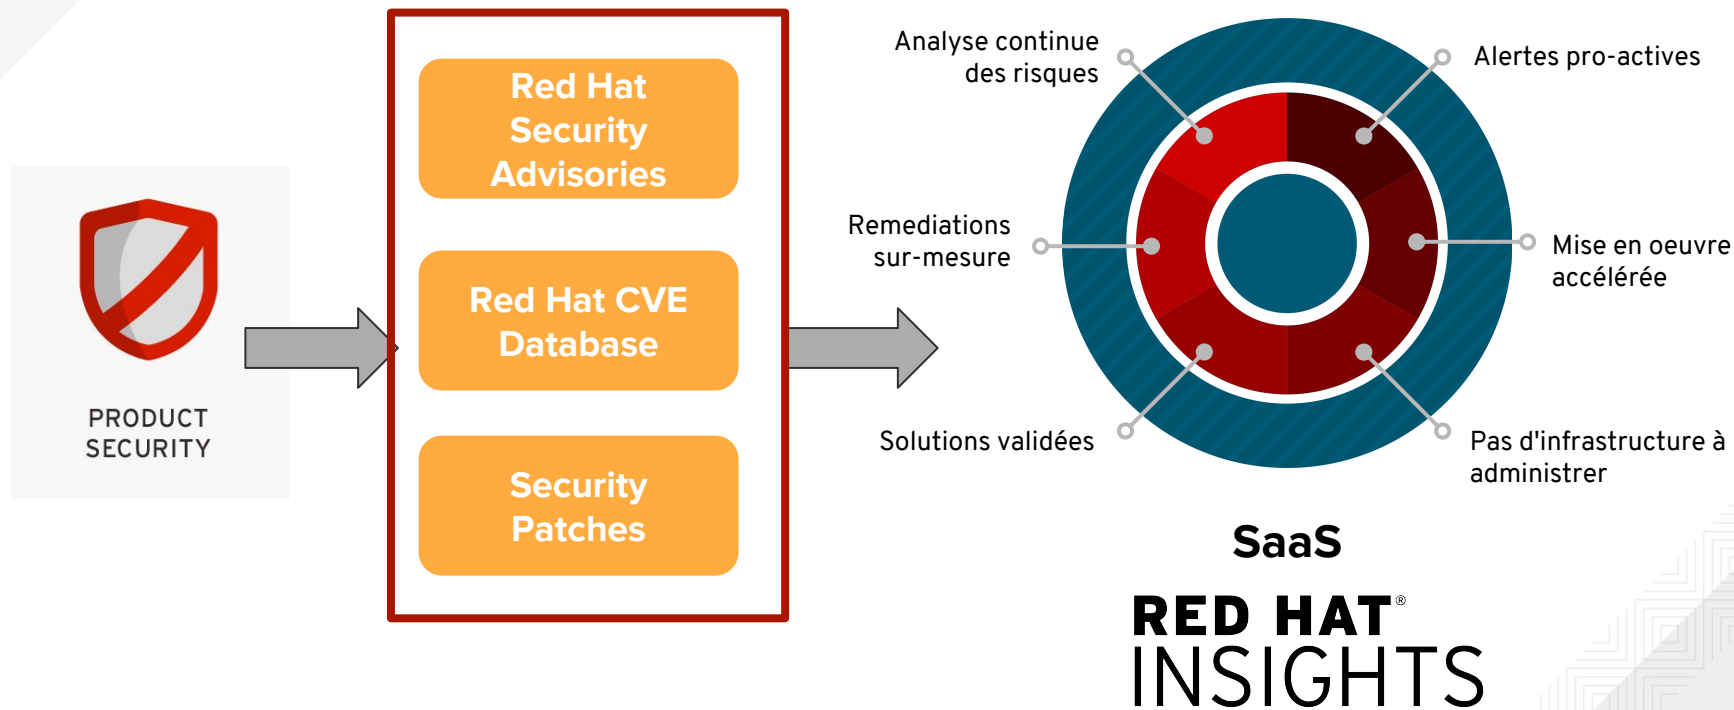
PRODUCT SECURITY

Red Hat Security Advisories

Red Hat CVE Database

Security Patches

Analyse continue des risques

Alertes pro-actives

Remediations sur-mesure

Mise en oeuvre accélérée

Solutions validées

Pas d'infrastructure à administrer

SaaS

RED HAT® INSIGHTS